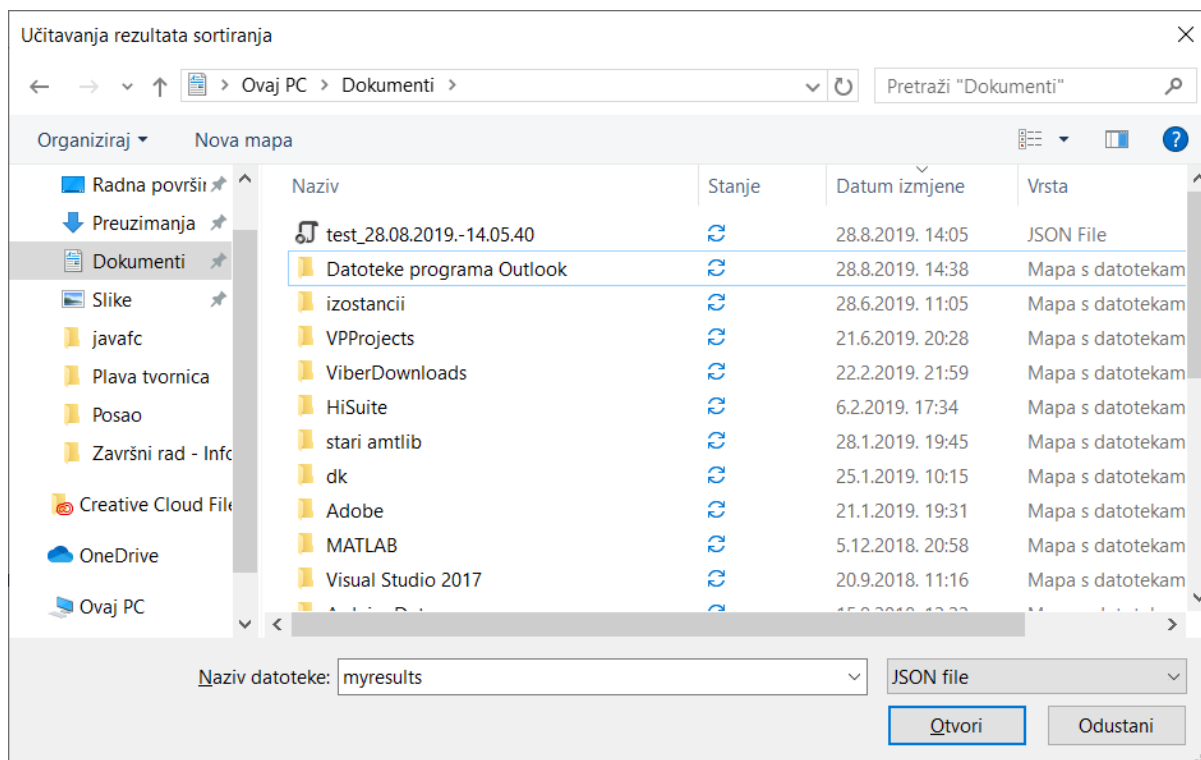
Učitavanja rezultata sortiranja

Ovaj PC > Dokumenti >

Pretraži "Dokumenti"

Organiziraj ▾ Nova mapa

Radna površi
Preuzimanja
Dokumenti
Slike
javafc
Plava tvornica
Posao
Završni rad - Info
Creative Cloud File
OneDrive
Ovaj PC

| Naziv | Stanje | Datum izmjene | Vrsta |
|---|---|---|---|
| test_28.08.2019.-14.05.40 | | 28.8.2019. 14:05 | JSON File |
| Datoteke programa Outlook | | 28.8.2019. 14:38 | Mapa s datotekam |
| izostancii | | 28.6.2019. 11:05 | Mapa s datotekam |
| VPProjects | | 21.6.2019. 20:28 | Mapa s datotekam |
| ViberDownloads | | 22.2.2019. 21:59 | Mapa s datotekam |
| HiSuite | | 6.2.2019. 17:34 | Mapa s datotekam |
| stari amtlib | | 28.1.2019. 19:45 | Mapa s datotekam |
| dk | | 25.1.2019. 10:15 | Mapa s datotekam |
| Adobe | | 21.1.2019. 19:31 | Mapa s datotekam |
| MATLAB | | 5.12.2018. 20:58 | Mapa s datotekam |
| Visual Studio 2017 | | 20.9.2018. 11:16 | Mapa s datotekam |
| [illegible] | | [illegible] | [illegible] |

Naziv datoteke: myresults
JSON file
Otvori
Odustani